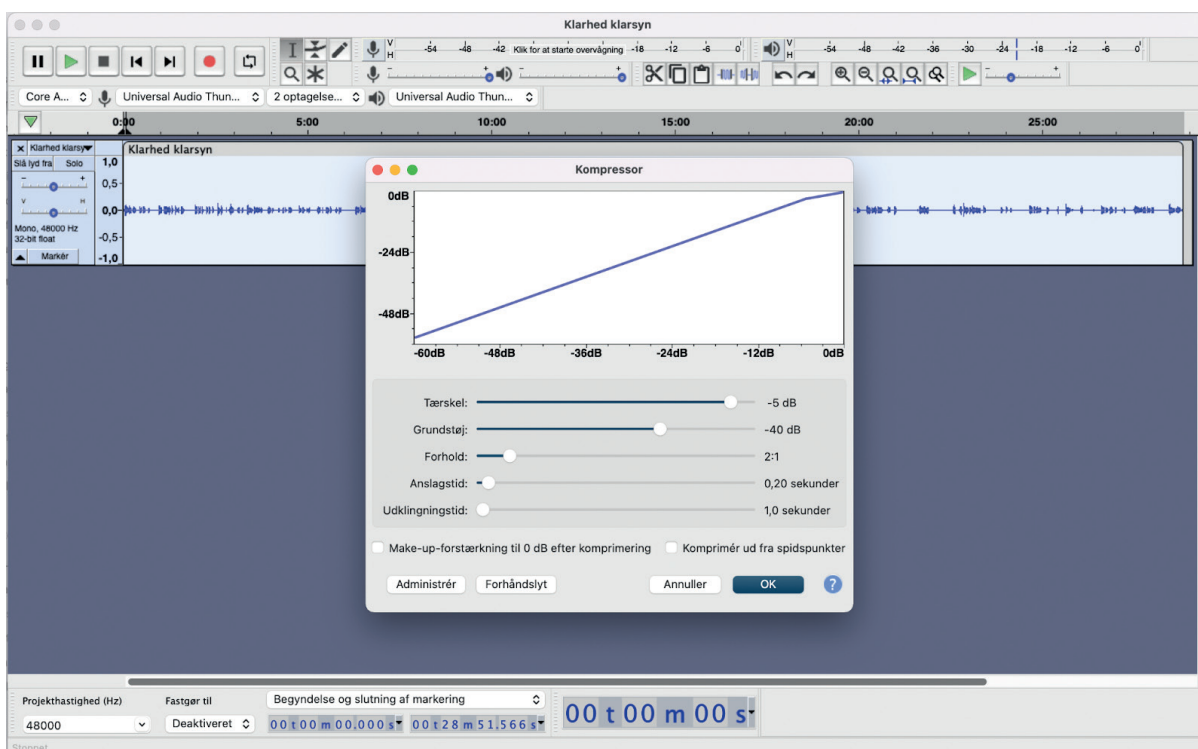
Klarhed klarsyn

V H -54 -48 -42 Klik for at starte overvågning -18 -12 -6 0

V H -54 -48 -42 -36 -30 -24 -18 -12 -6 0

Core A... Universal Audio Thun... 2 optagelse... Universal Audio Thun...

0:00 5:00 10:00 15:00 20:00 25:00

Klarhed klarsyn
Slå lyd fra Solo
- +
V H
Mono, 48000 Hz
32-bit float
Markér

1,0
0,5
0,0
-0,5
-1,0

Klarhed klarsyn

Kompressor

0dB
-24dB
-48dB
-60dB -48dB -36dB -24dB -12dB 0dB

Tærskel: -5 dB
Grundstøj: -40 dB
Forhold: 2:1
Anslagstid: 0,20 sekunder
Udklingningstid: 1,0 sekunder

Make-up-forstærkning til 0 dB efter komprimering
Komprimér ud fra spidspunkter

Administrér Forhåndslyt Annuller OK ?

Projekthastighed (Hz) Fastgør til Begyndelse og slutning af markering
48000 Deaktiveret 00 t 00 m 00.000 s 00 t 28 m 51.566 s 00 t 00 m 00 s

Stoppet